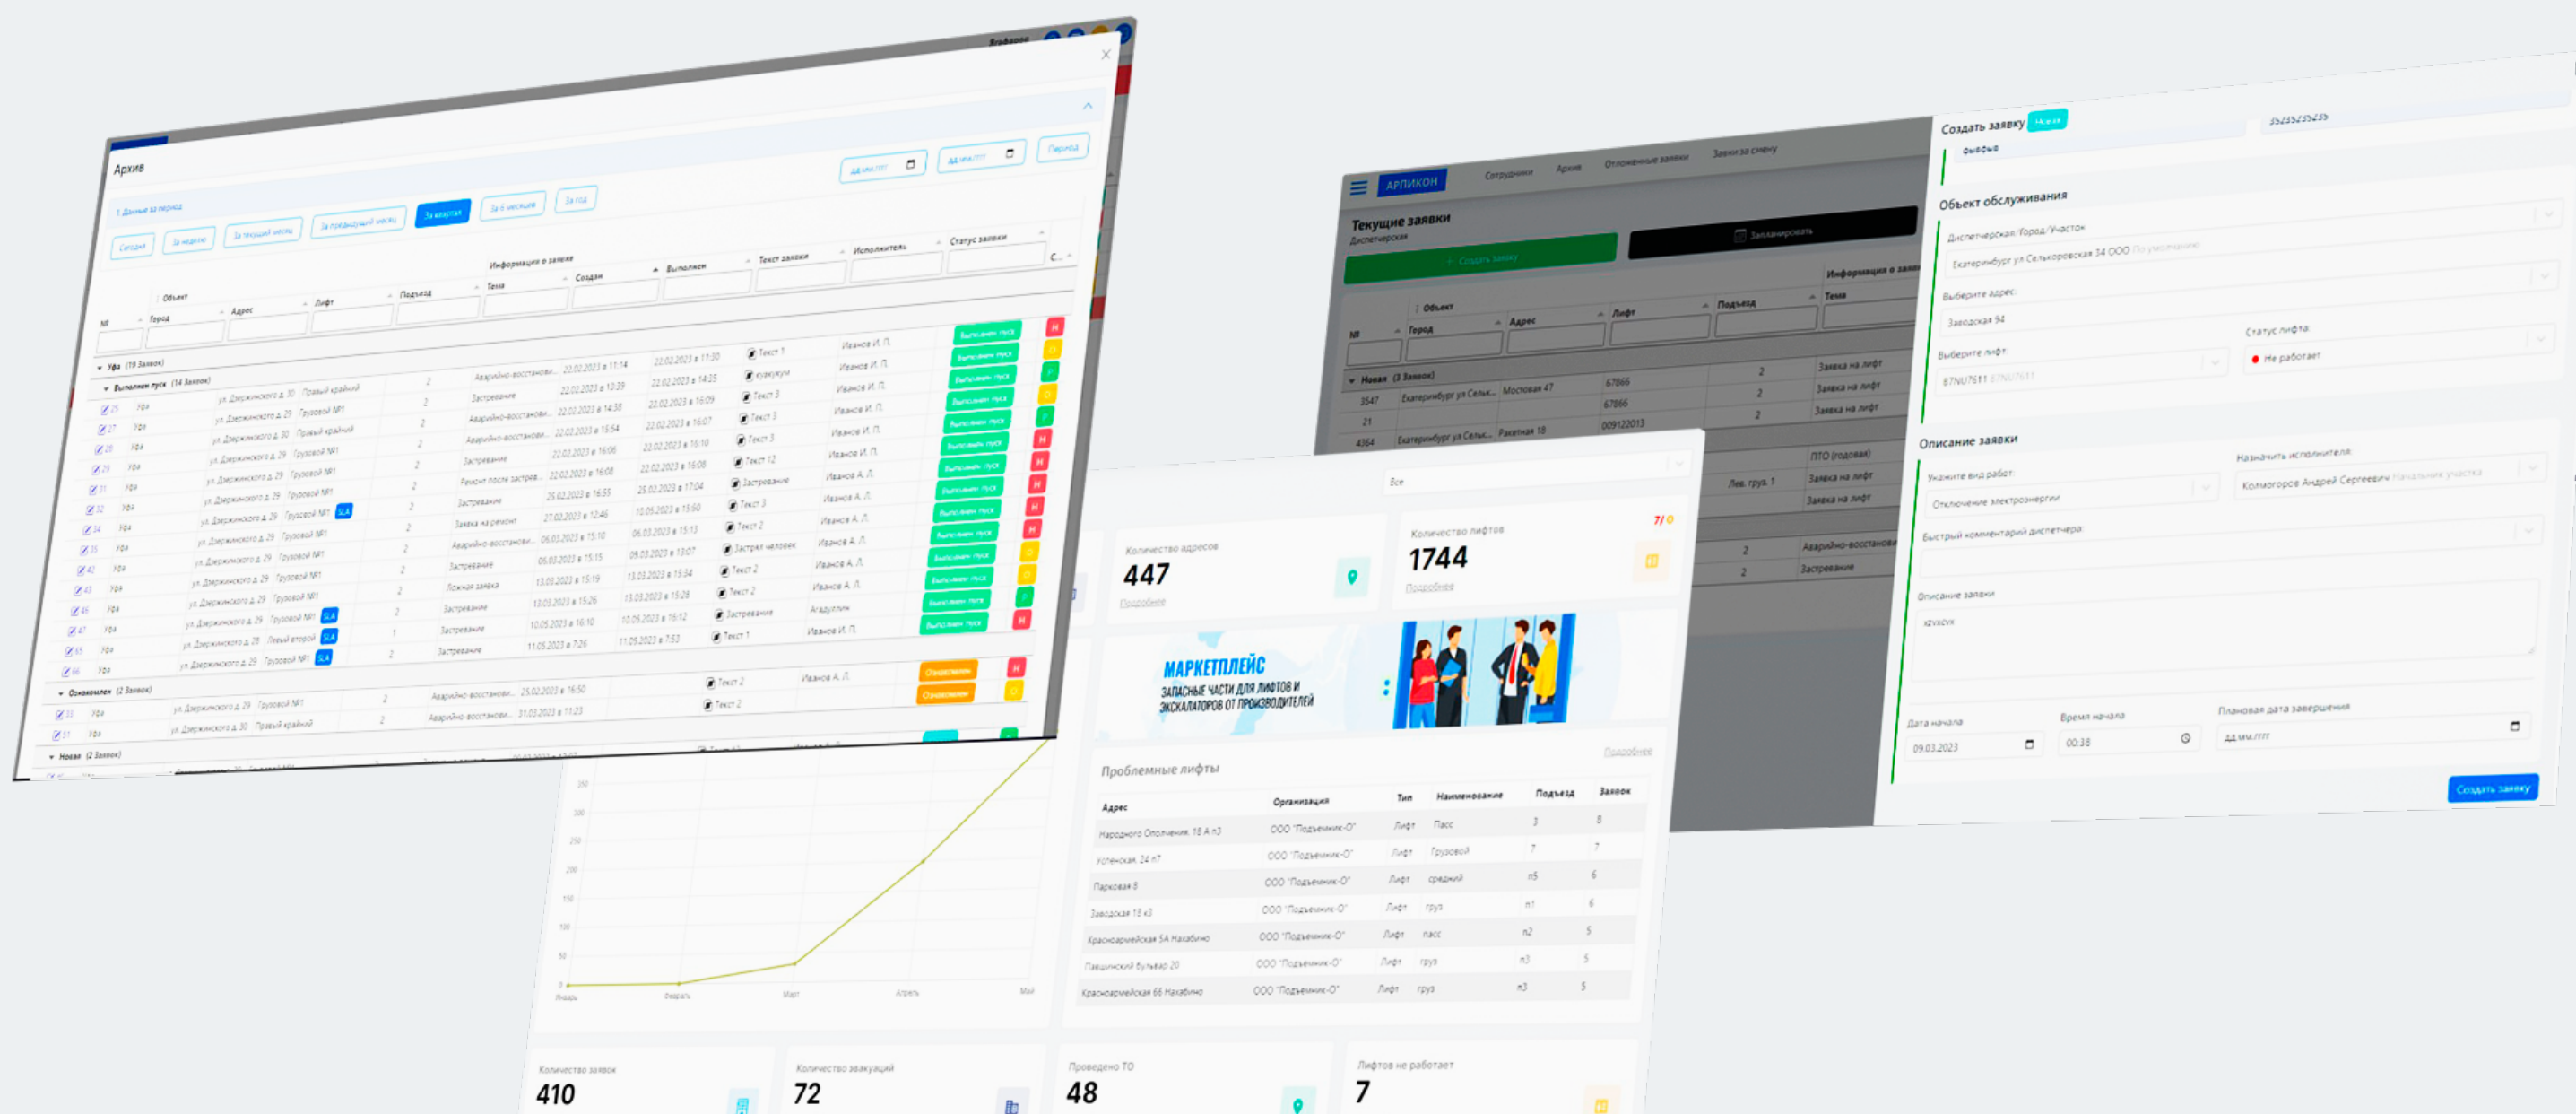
Архив

Сегодня За неделю За текущий месяц За предыдущий месяц За квартал За 6 месяцев За год

Период

№ Объект Город Адрес Лифт Подъезд Информация о заявке Тема Создан Выполнен Текст заявки Исполнитель Статус заявки

Уфа (19 Заявок)
Выполнен пуск (14 Заявок)

Ознакомлен (2 Заявок)
Новая (2 Заявок)

АРПИКОН Сотрудники Архив Отложенные заявки Заявки за смену

Текущие заявки
Диспетчерская

+ Создать заявку
Запланировать

Новая (3 Заявок)

Создать заявку Новая

Объект обслуживания
Диспетчерская/Город/Участок
Екатеринбург ул Сельскоровская 34 ООО
Выберите адрес
Заводская 94
Выберите лифт
87NU7611
Статус лифта
Не работает

Описание заявки
Укажите вид работ
Отключение электроэнергии
Назначить исполнителя
Колмогоров Андрей Сергеевич
Быстрый комментарий диспетчера
Описание заявки
Дата начала
09.03.2023
Время начала
00:38
Плановая дата завершения
дд.мм.гггг
Создать заявку

Все

Количество адресов
447
Подробнее

Количество лифтов
1744
Подробнее
7/0

МАРКЕТПЛЕЙС
ЗАПАСНЫЕ ЧАСТИ ДЛЯ ЛИФТОВ И ЭСКАЛАТОРОВ ОТ ПРОИЗВОДИТЕЛЕЙ

Проблемные лифты
Подробнее

| Адрес | Организация | Тип | Наименование | Подъезд | Заявок |
|---|---|---|---|---|---|
| Народного Ополчения, 18 А п3 | ООО "Подъемник-О" | Лифт | Пасс | 3 | 8 |
| Успенская, 24 п7 | ООО "Подъемник-О" | Лифт | Грузовой | 7 | 7 |
| Парковая 8 | ООО "Подъемник-О" | Лифт | средний | п5 | 6 |
| Заводская 18 к3 | ООО "Подъемник-О" | Лифт | груз | п1 | 6 |
| Красноармейская 5А Нахабино | ООО "Подъемник-О" | Лифт | пасс | п2 | 5 |
| Павшинский бульвар 20 | ООО "Подъемник-О" | Лифт | груз | п3 | 5 |
| Красноармейская 66 Нахабино | ООО "Подъемник-О" | Лифт | груз | п3 | 5 |

Январь Февраль Март Апрель Май

Количество заявок
410
Количество заказчиков
72
Проведено ТО
48
Лифтов не работает
7